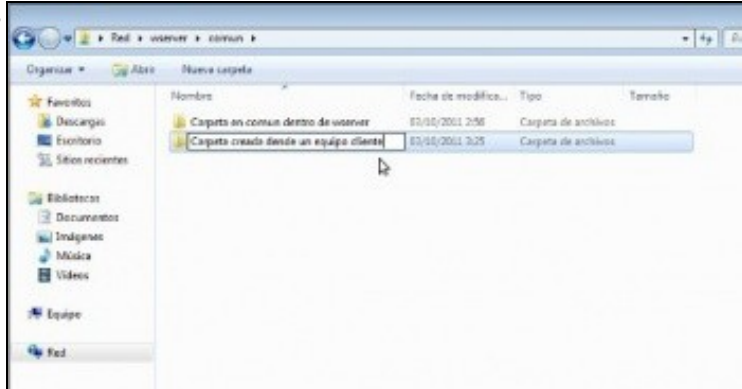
▸ Red ▸ wserver ▸ comun ▸

Organizar ▾ Abrir Nueva carpeta

Favoritos
Descargas
Escritorio
Sitios recientes

Bibliotecas
Documentos
Imágenes
Música
Vídeos

Equipo

Red

| Nombre | Fecha de modifica... | Tipo | Tamaño |
|---|---|---|---|
| Carpeta en comun dentro de wserver | 03/10/2011 2:58 | Carpeta de archivos | |
| Carpeta creada desde un equipo cliente | 03/10/2011 3:25 | Carpeta de archivos | |